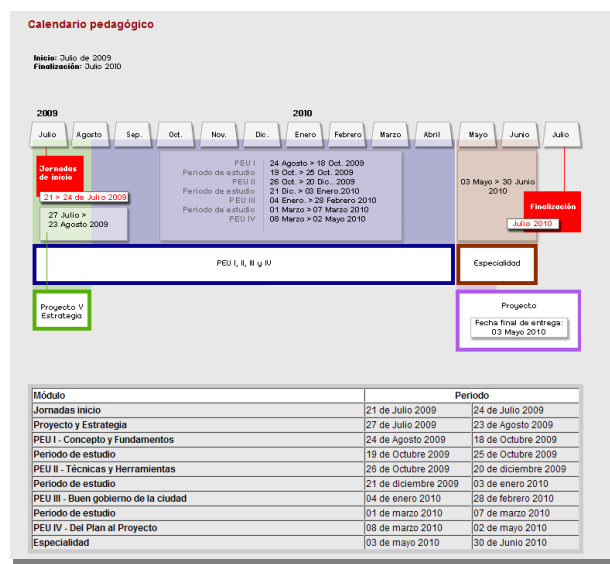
Calendario pedagógico

Inicio: Julio de 2009
Finalización: Julio 2010

2009
2010

Julio
Agosto
Sep.
Oct.
Nov.
Dic.
Enero
Febrero
Marzo
Abril
Mayo
Junio
Julio

Jornadas de inicio
21 > 24 de Julio 2009

27 Julio > 23 Agosto 2009

| | |
|---|---|
| PEU I | 24 Agosto > 18 Oct. 2009 |
| Periodo de estudio | 19 Oct. > 25 Oct. 2009 |
| PEU II | 26 Oct. > 20 Dic.. 2009 |
| Periodo de estudio | 21 Dic. > 03 Enero.2010 |
| PEU III | 04 Enero. > 28 Febrero 2010 |
| Periodo de estudio | 01 Marzo > 07 Marzo 2010 |
| PEU IV | 08 Marzo > 02 Mayo 2010 |

03 Mayo > 30 Junio 2010

Finalización
Julio 2010

PEU I, II, III y IV

Especialidad

Proyecto Y Estrategia

Proyecto
Fecha final de entrega: 03 Mayo 2010

| Módulo | Periodo | |
|---|---|---|
| Jornadas inicio | 21 de Julio 2009 | 24 de Julio 2009 |
| Proyecto y Estrategia | 27 de Julio 2009 | 23 de Agosto 2009 |
| PEU I - Concepto y Fundamentos | 24 de Agosto 2009 | 18 de Octubre 2009 |
| Periodo de estudio | 19 de Octubre 2009 | 25 de Octubre 2009 |
| PEU II - Técnicas y Herramientas | 26 de Octubre 2009 | 20 de diciembre 2009 |
| Periodo de estudio | 21 de diciembre 2009 | 03 de enero 2010 |
| PEU III - Buen gobierno de la ciudad | 04 de enero 2010 | 28 de febrero 2010 |
| Periodo de estudio | 01 de marzo 2010 | 07 de marzo 2010 |
| PEU IV - Del Plan al Proyecto | 08 de marzo 2010 | 02 de mayo 2010 |
| Especialidad | 03 de mayo 2010 | 30 de Junio 2010 |